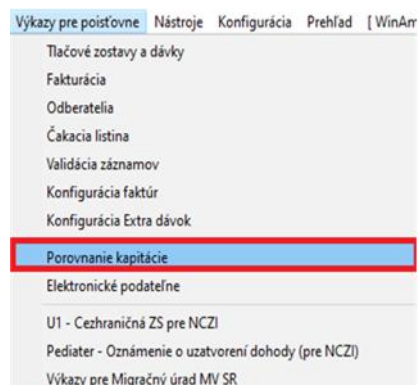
Výkazy pre poisťovne Nástroje Konfigurácia Prehľad [ WinAm

Tlačové zostavy a dávky
Fakturácia
Odberatelia
Čakacia listina
Validácia záznamov
Konfigurácia faktúr
Konfigurácia Extra dávok
Porovnanie kapitácie
Elektronické podateľne
U1 - Cezhraničná ZS pre NCZI
Pediater - Oznámenie o uzatvorení dohody (pre NCZI)
Výkazy pre Migračný úrad MV SR